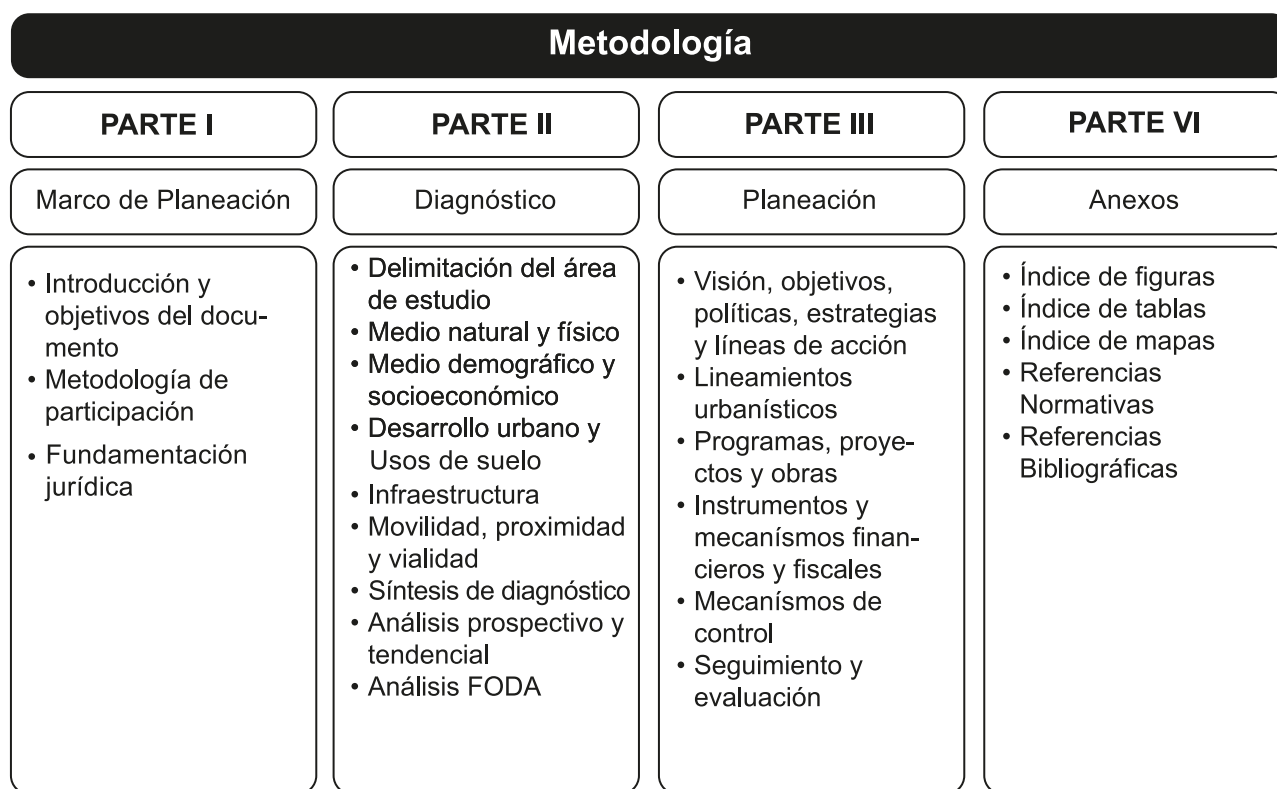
Metodología

PARTE I

Marco de Planeación

• Introducción y objetivos del documento
• Metodología de participación
• Fundamentación jurídica

PARTE II

Diagnóstico

• Delimitación del área de estudio
• Medio natural y físico
• Medio demográfico y socioeconómico
• Desarrollo urbano y Usos de suelo
• Infraestructura
• Movilidad, proximidad y vialidad
• Síntesis de diagnóstico
• Análisis prospectivo y tendencial
• Análisis FODA

PARTE III

Planeación

• Visión, objetivos, políticas, estrategias y líneas de acción
• Lineamientos urbanísticos
• Programas, proyectos y obras
• Instrumentos y mecanísmos financieros y fiscales
• Mecanísmos de control
• Seguimiento y evaluación

PARTE VI

Anexos

• Índice de figuras
• Índice de tablas
• Índice de mapas
• Referencias Normativas
• Referencias Bibliográficas